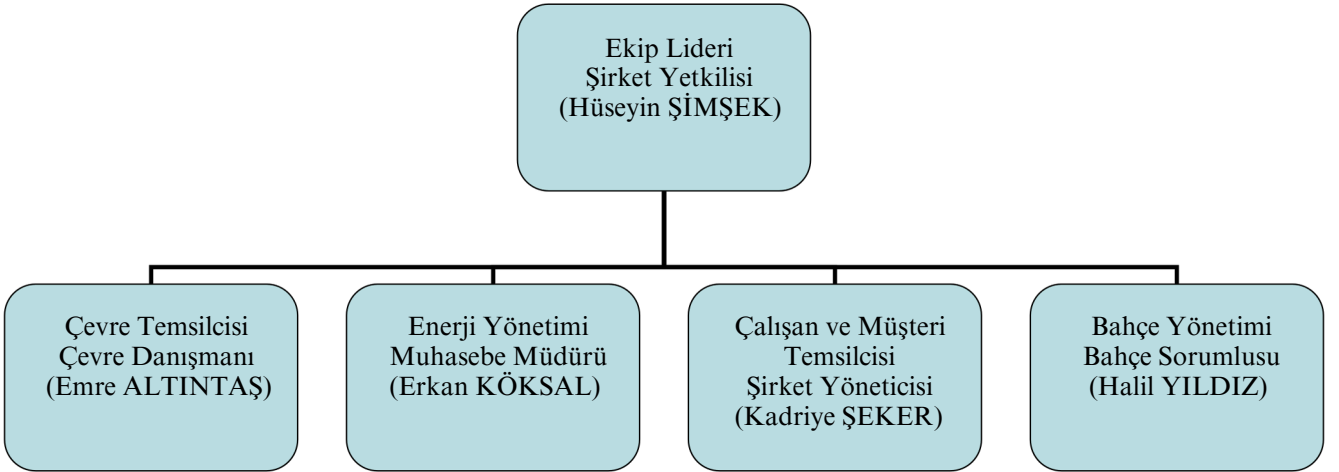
Ekip Lideri
Şirket Yetkilisi
(Hüseyin ŞİMŞEK)

Çevre Temsilcisi
Çevre Danışmanı
(Emre ALTINTAŞ)

Enerji Yönetimi
Muhasebe Müdürü
(Erkan KÖKSAL)

Çalışan ve Müşteri
Temsilcisi
Şirket Yöneticisi
(Kadriye ŞEKER)

Bahçe Yönetimi
Bahçe Sorumlusu
(Halil YILDIZ)